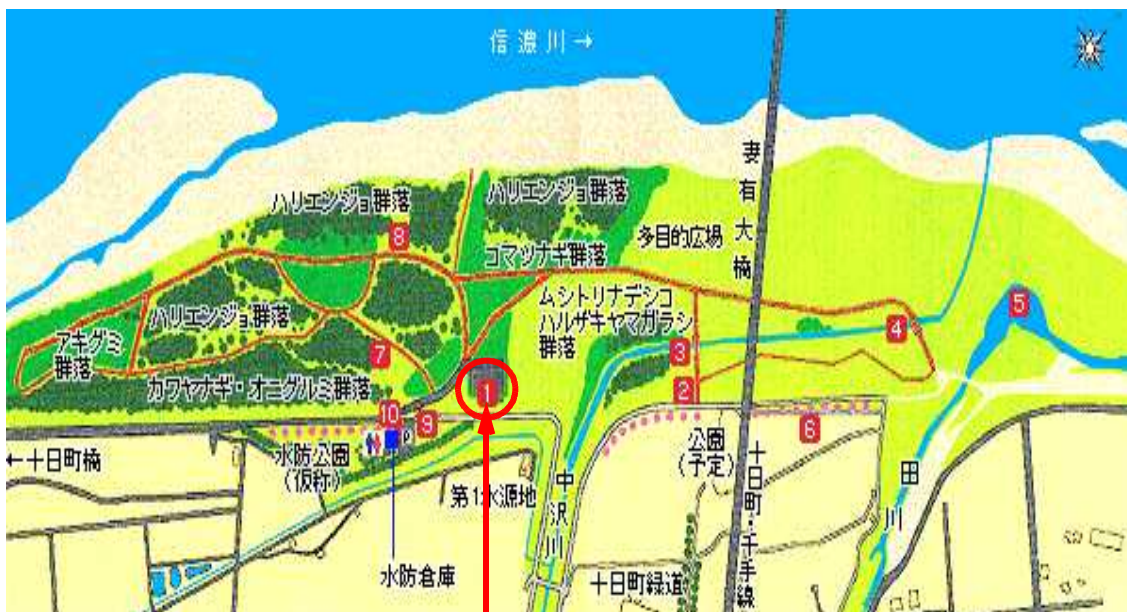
信濃川→

ハリエンジュ群落
8
ハリエンジュ群落
コマツナギ群落
多目的広場
妻有大橋
ムシトリナデシコ
ハルザキヤマガラシ
群落
ハリエンジュ群落
アキグミ群落
7
カワヤナギ・オニグルミ群落
1
3
2
4
5
10
9
6
←十日町橋
水防公園（仮称）
P
第1水源地
中沢川
公園（予定）
十日町・千手線
田川
水防倉庫
十日町緑道